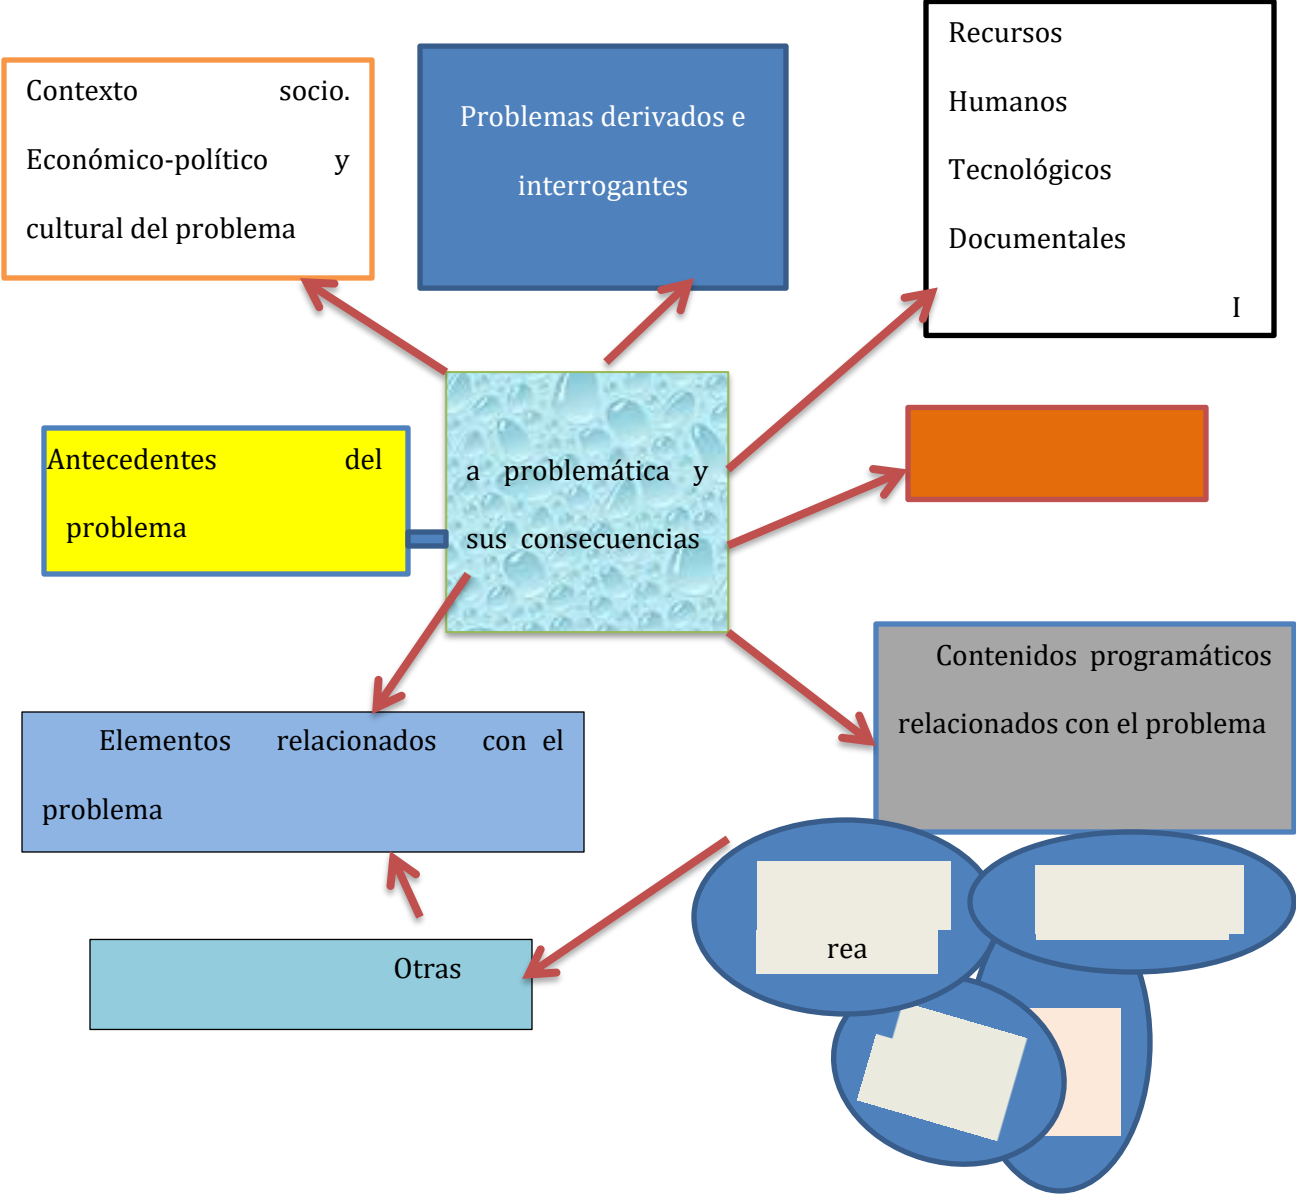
Contexto socio. Económico-político y cultural del problema

Problemas derivados e interrogantes

Recursos

Humanos

Tecnológicos

Documentales

I

Antecedentes del problema

a problemática y sus consecuencias

Contenidos programáticos relacionados con el problema

Elementos relacionados con el problema

Otras

rea